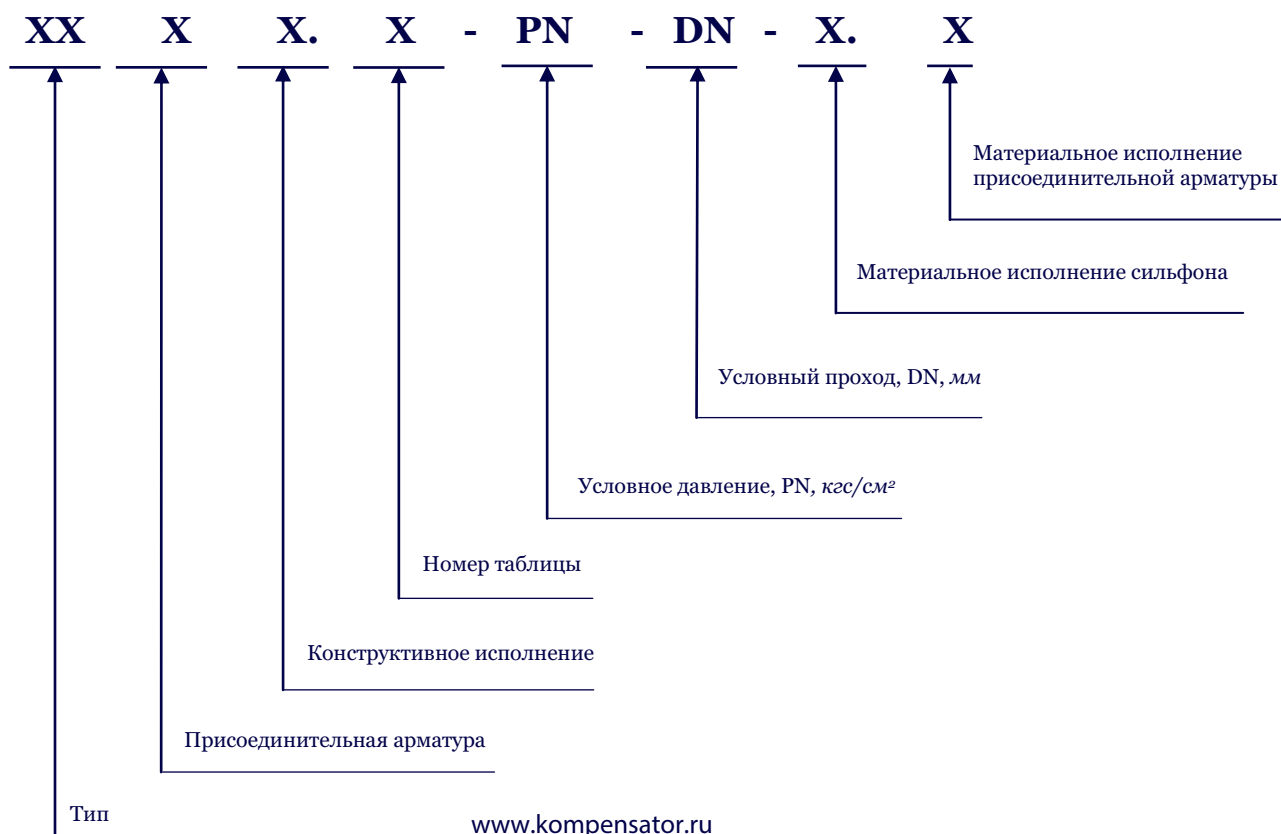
XX X X. X - PN - DN - X. X

Материальное исполнение присоединительной арматуры

Материальное исполнение сильфона

Условный проход, DN, *мм*

Условное давление, PN, *кгс/см²*

Номер таблицы

Конструктивное исполнение

Присоединительная арматура

Тип

www.kompensator.ru